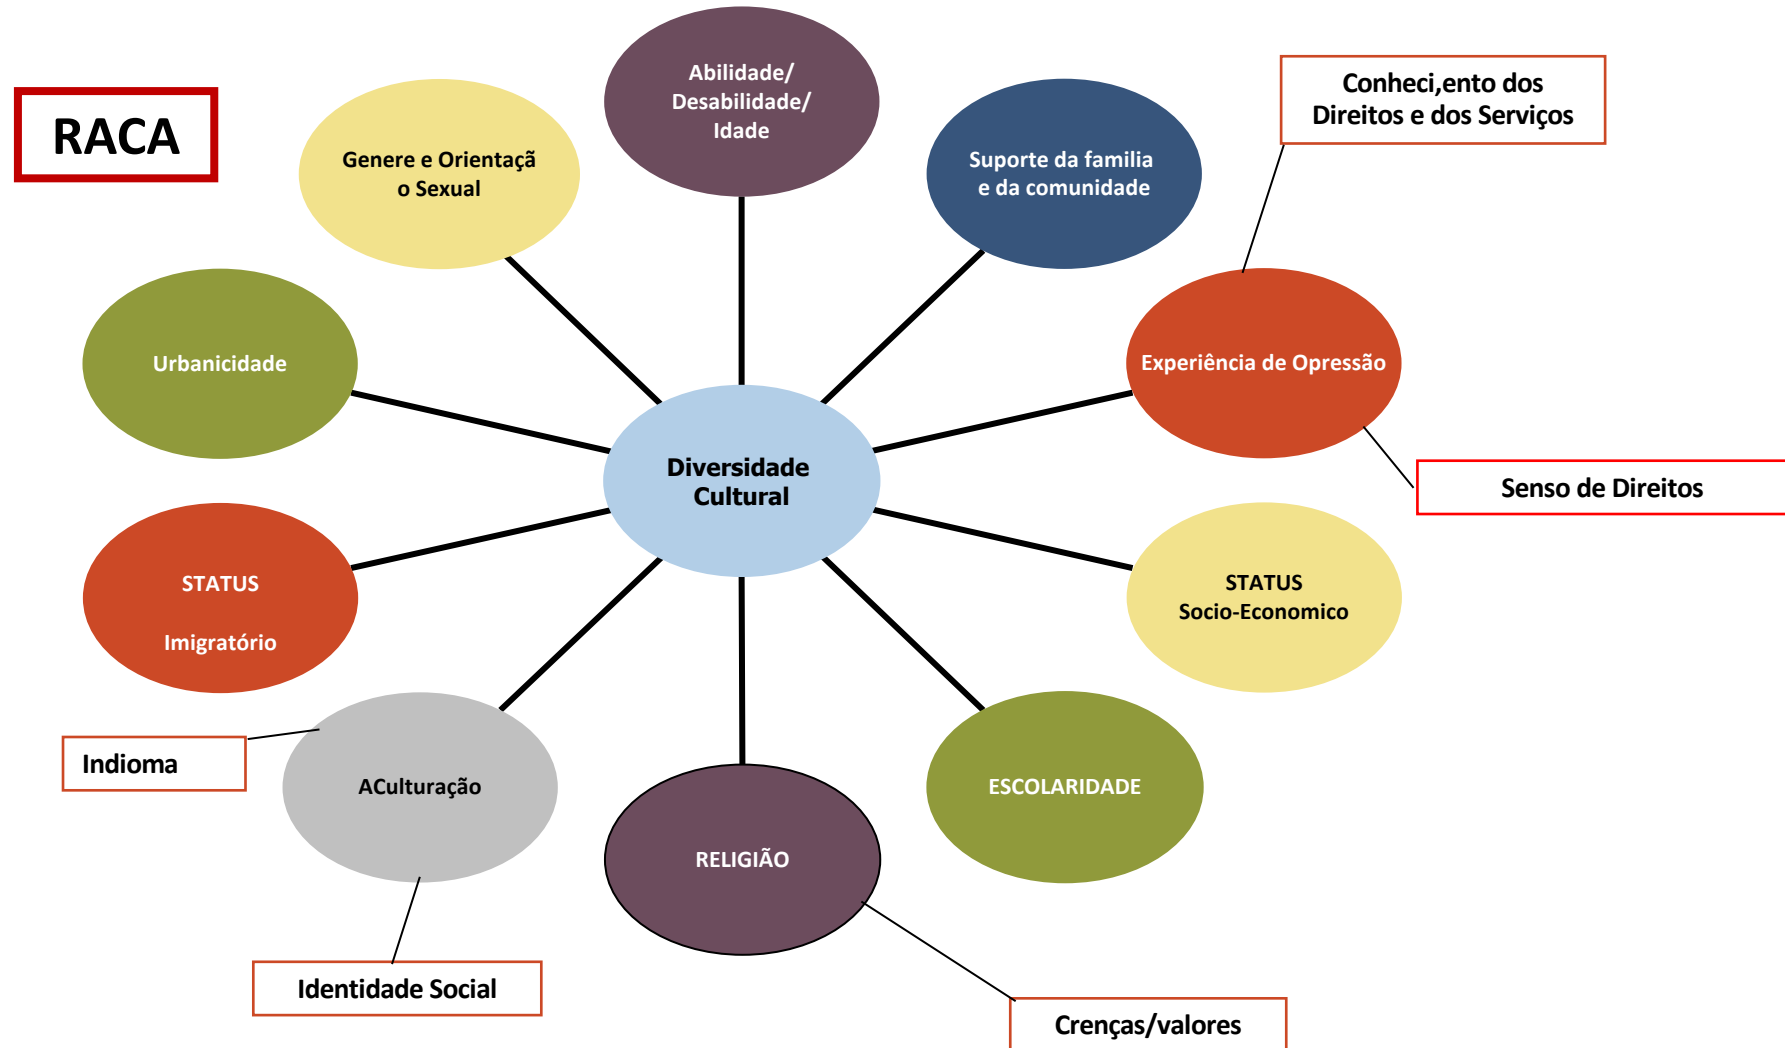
RACA

Abilidade/ Desabilidade/ Idade

Genere e Orientaçã o Sexual

Suporte da familia e da comunidade

Conheci,ento dos Direitos e dos Serviços

Urbanicidade

Experiência de Opressão

Diversidade Cultural

Senso de Direitos

STATUS

Imigratório

STATUS Socio-Economico

Indioma

ACulturação

ESCOLARIDADE

RELIGIÃO

Identidade Social

Crenças/valores